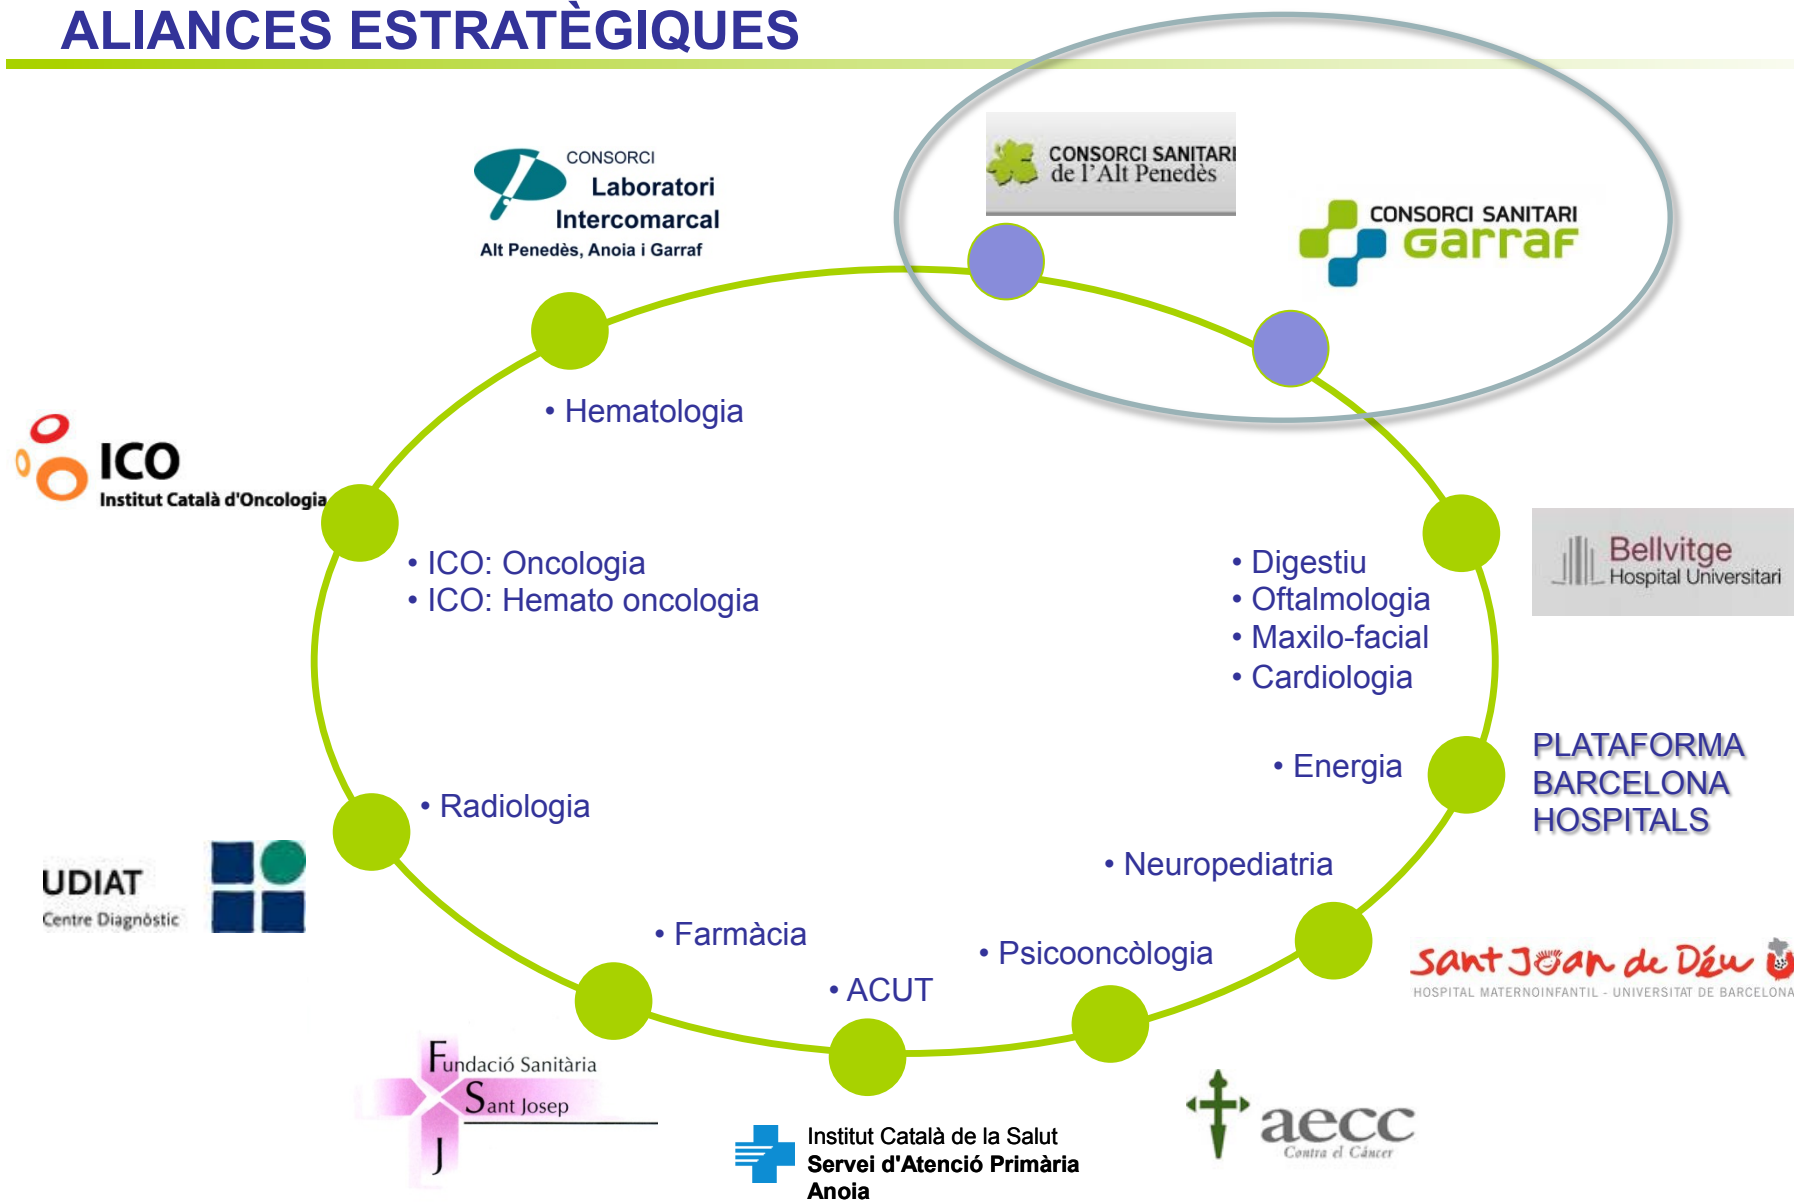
ALIANCES ESTRATÈGIQUES

CONSORCI Laboratori Intercomarcal
Alt Penedès, Anoia i Garraf

CONSORCI SANITARI de l'Alt Penedès

CONSORCI SANITARI Garraf

• Hematologia

ICO
Institut Català d'Oncologia

• ICO: Oncologia
• ICO: Hemato oncologia

• Digestiu
• Oftalmologia
• Maxilo-facial
• Cardiologia

Bellvitge
Hospital Universitari

• Energia

PLATAFORMA BARCELONA HOSPITALS

• Radiologia

UDIAT
Centre Diagnòstic

• Neuropediatria

• Farmàcia

• Psicooncòlogia

Sant Joan de Déu
HOSPITAL MATERNOINFANTIL - UNIVERSITAT DE BARCELONA

• ACUT

Fundació Sanitària Sant Josep
J

Institut Català de la Salut
Servei d'Atenció Primària
Anoia

aecc
Contra el Cáncer